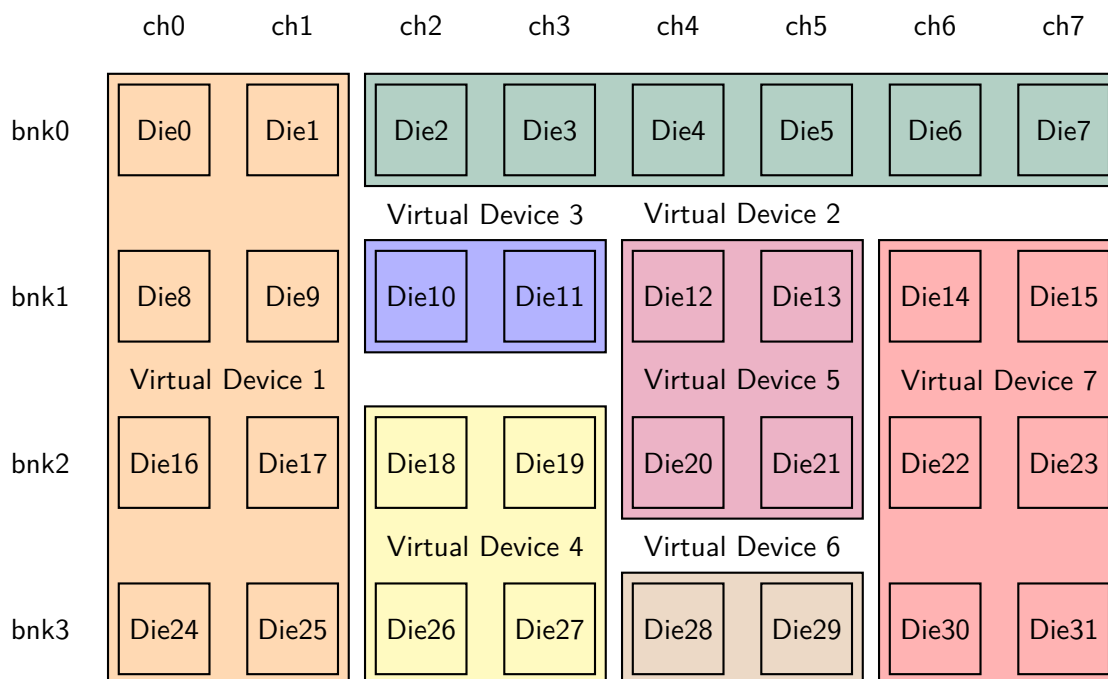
ch0 ch1 ch2 ch3 ch4 ch5 ch6 ch7

bnk0 Die0 Die1 Die2 Die3 Die4 Die5 Die6 Die7

Virtual Device 3 Virtual Device 2

bnk1 Die8 Die9 Die10 Die11 Die12 Die13 Die14 Die15

Virtual Device 1 Virtual Device 5 Virtual Device 7

bnk2 Die16 Die17 Die18 Die19 Die20 Die21 Die22 Die23

Virtual Device 4 Virtual Device 6

bnk3 Die24 Die25 Die26 Die27 Die28 Die29 Die30 Die31